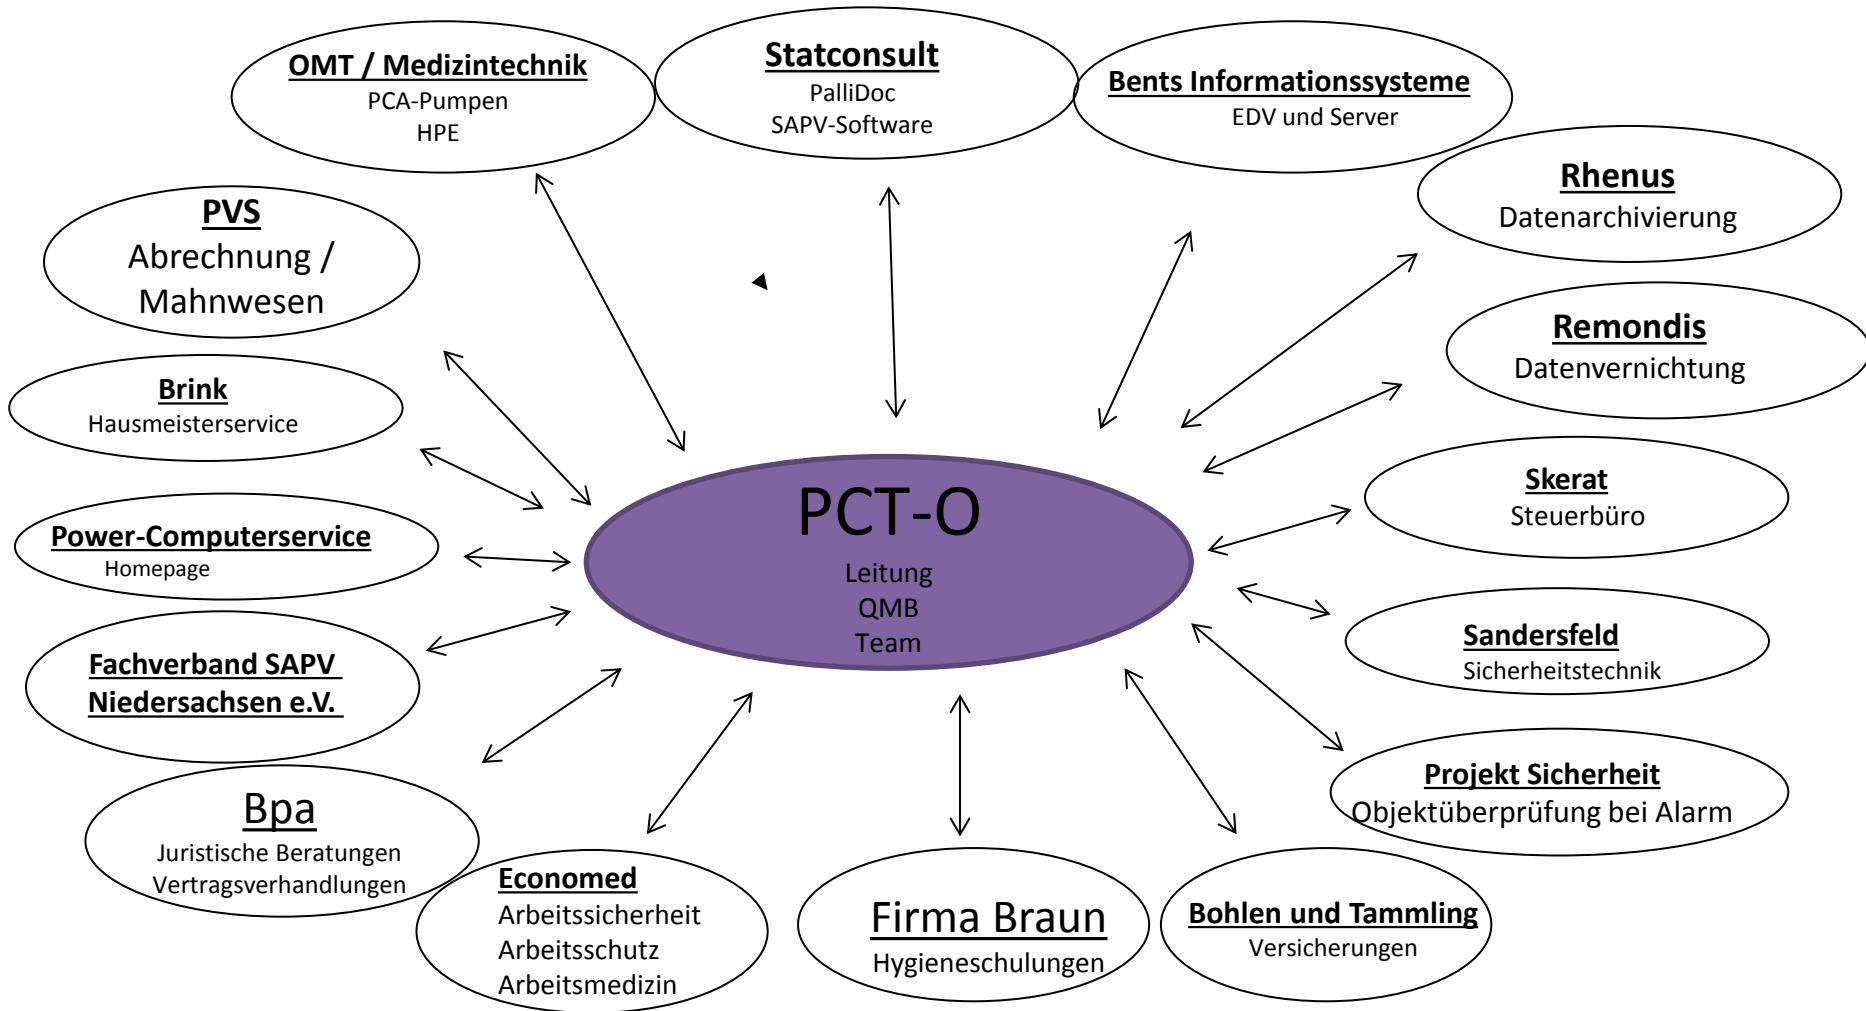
OMT / Medizintechnik
PCA-Pumpen
HPE

Statconsult
PalliDoc
SAPV-Software

Bents Informationssysteme
EDV und Server

Rhenus
Datenarchivierung

PVS
Abrechnung / Mahnwesen

Remondis
Datenvernichtung

Brink
Hausmeisterservice

Skerat
Steuerbüro

Power-Computerservice
Homepage

PCT-O
Leitung
QMB
Team

Sandersfeld
Sicherheitstechnik

Fachverband SAPV Niedersachsen e.V.

Projekt Sicherheit
Objektüberprüfung bei Alarm

Bpa
Juristische Beratungen
Vertragsverhandlungen

Economed
Arbeitssicherheit
Arbeitsschutz
Arbeitsmedizin

Firma Braun
Hygieneschulungen

Bohlen und Tammling
Versicherungen